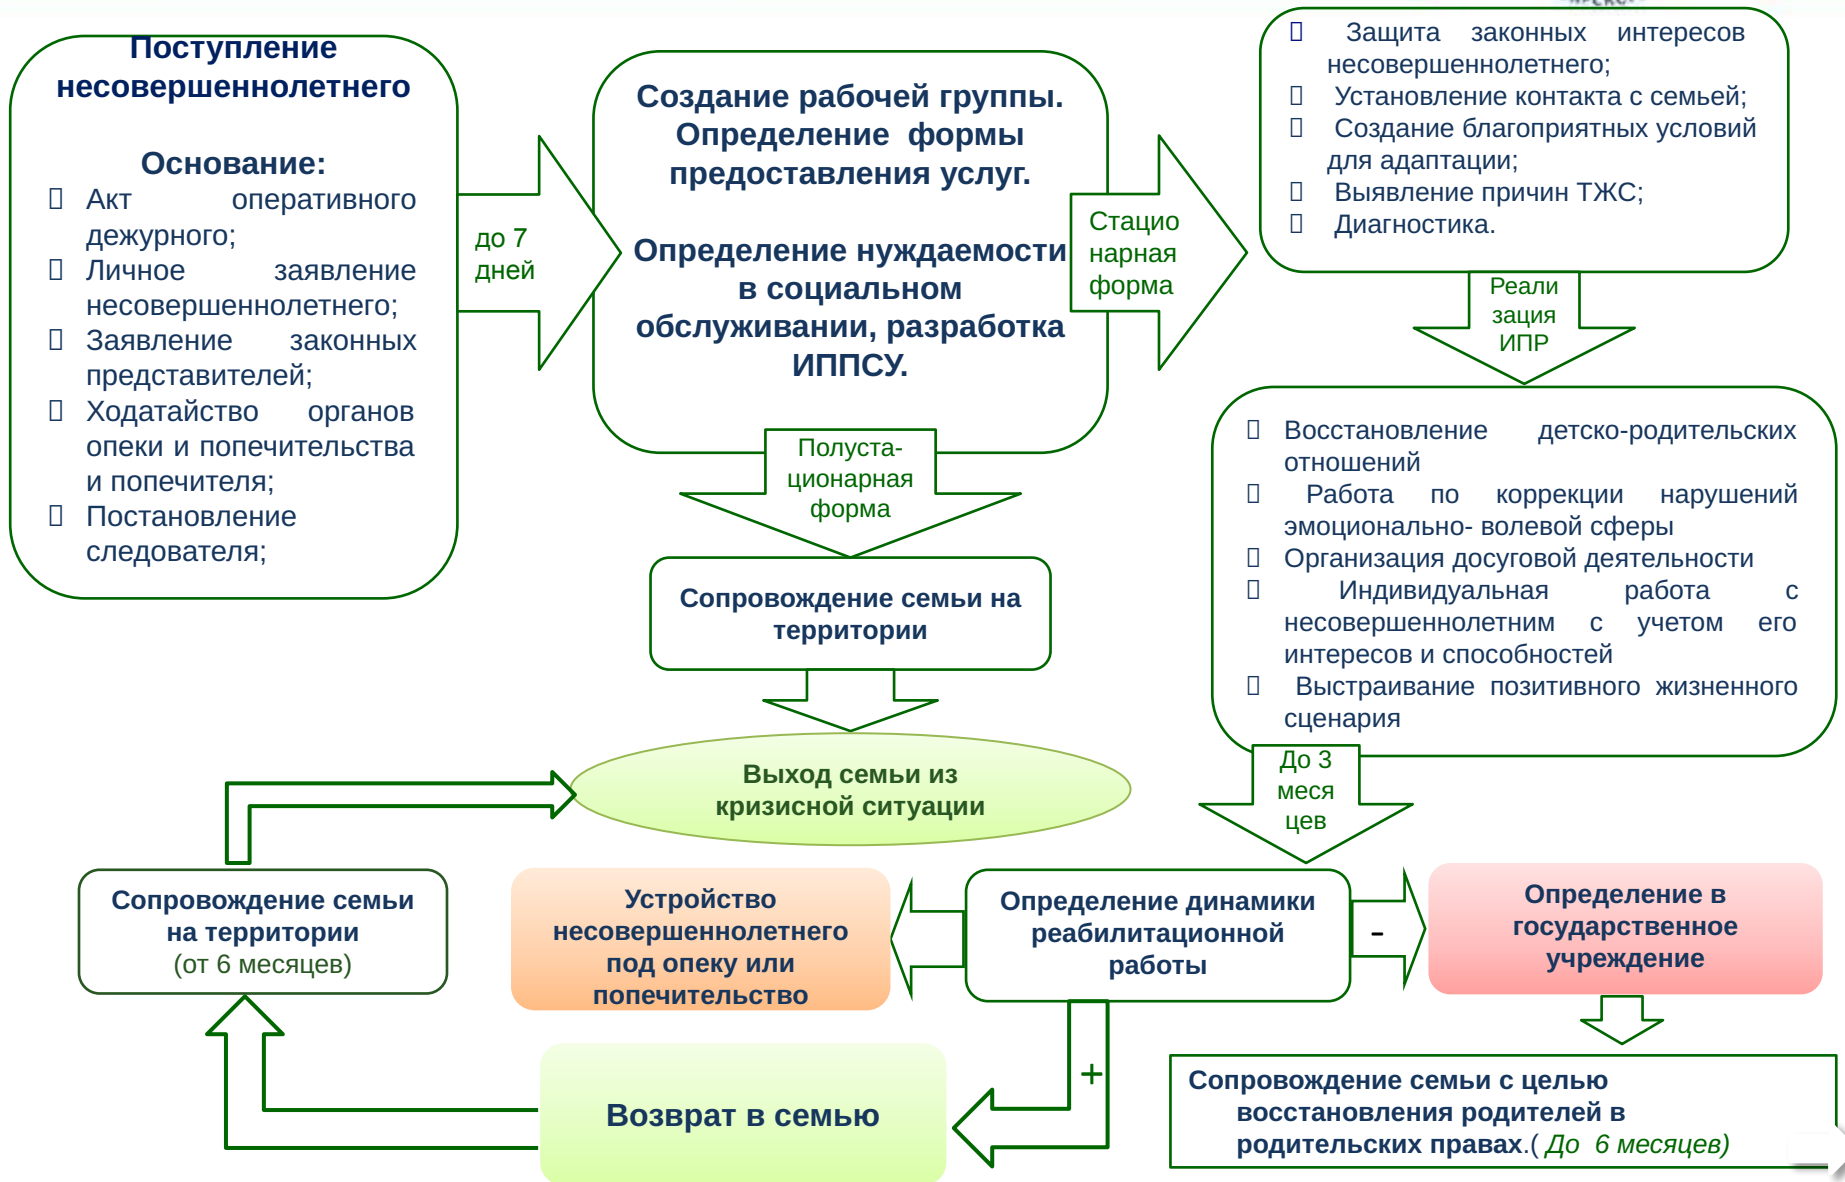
Поступление несовершеннолетнего

Основание:
 Акт оперативного дежурного;
 Личное заявление несовершеннолетнего;
 Заявление законных представителей;
 Ходатайство органов опеки и попечительства и попечителя;
 Постановление следователя;

до 7 дней

Создание рабочей группы. Определение формы предоставления услуг.

Определение нуждаемости в социальном обслуживании, разработка ИППСУ.

Стационарная форма

 Защита законных интересов несовершеннолетнего;
 Установление контакта с семьей;
 Создание благоприятных условий для адаптации;
 Выявление причин ТЖС;
 Диагностика.

Реализация ИПР

Полустационарная форма

 Восстановление детско-родительских отношений
 Работа по коррекции нарушений эмоционально- волевой сферы
 Организация досуговой деятельности
 Индивидуальная работа с несовершеннолетним с учетом его интересов и способностей
 Выстраивание позитивного жизненного сценария

Сопровождение семьи на территории

Выход семьи из кризисной ситуации

До 3 месяцев

Сопровождение семьи на территории (от 6 месяцев)

Устройство несовершеннолетнего под опеку или попечительство

Определение динамики реабилитационной работы

-

Определение в государственное учреждение

+

Возврат в семью

Сопровождение семьи с целью восстановления родителей в родительских правах.( До 6 месяцев)